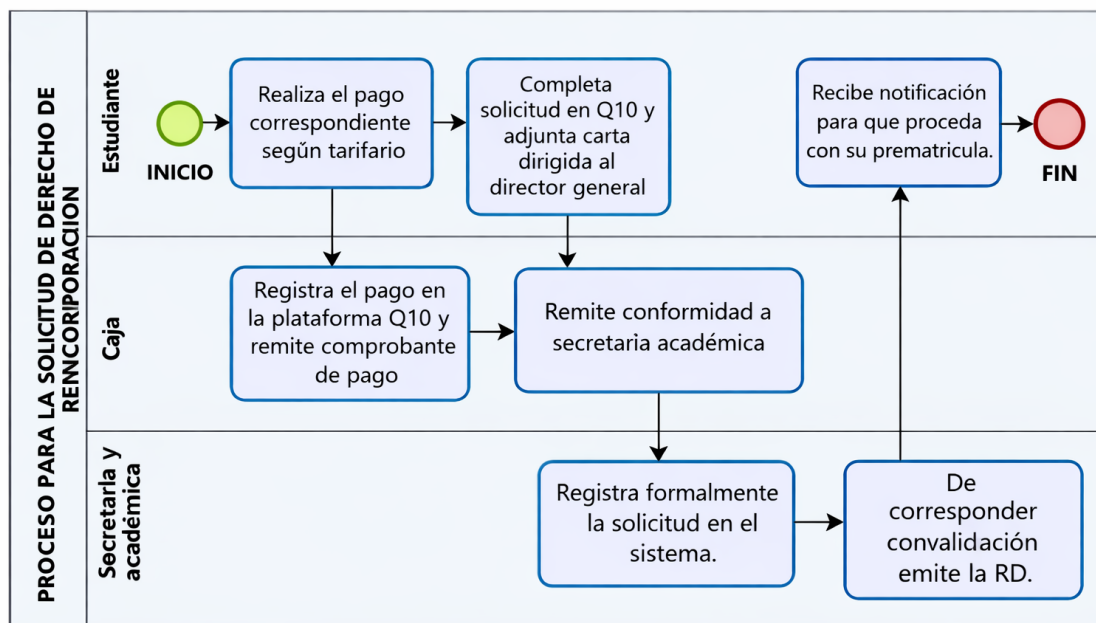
PROCESO PARA LA SOLICITUD DE DERECHO DE RENCORIPORACION

Estudiante

INICIO

Realiza el pago correspondiente segŭn tarifario

Completa solicitud en Q10 y adjunta carta dirigida al director general

Recibe notificación para que proceda con su prematricula.

FIN

Caja

Registra el pago en la plataforma Q10 y remite comprobante de pago

Remite conformidad a secretaria académica

Secretarla y académica

Registra formalmente la solicitud en el sistema.

De corresponder convalidación emite la RD.